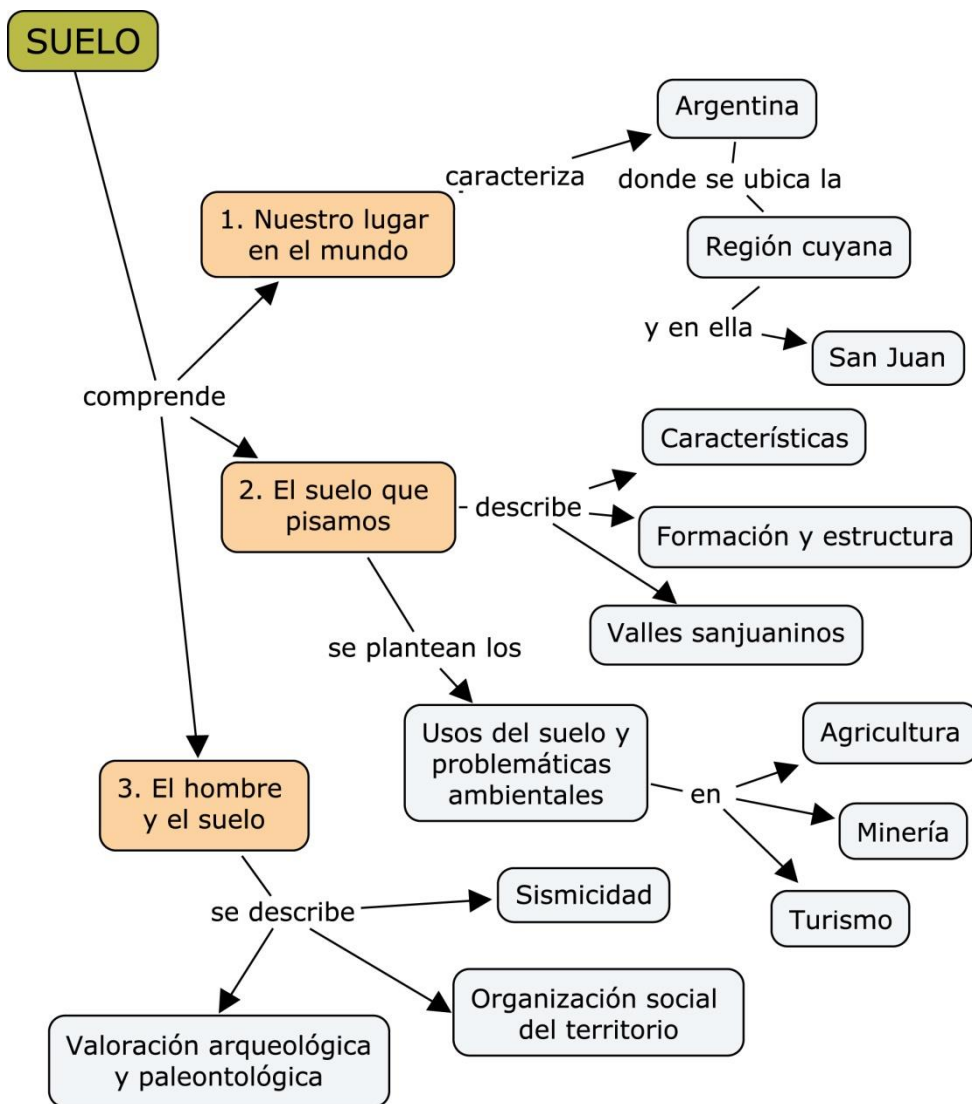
SUELO

comprende

1. Nuestro lugar en el mundo

caracteriza

Argentina

donde se ubica la

Región cuyana

y en ella

San Juan

2. El suelo que pisamos

describe

Características

Formación y estructura

Valles sanjuaninos

se plantean los

Usos del suelo y problemáticas ambientales

en

Agricultura

Minería

Turismo

3. El hombre y el suelo

se describe

Sismicidad

Organización social del territorio

Valoración arqueológica y paleontológica